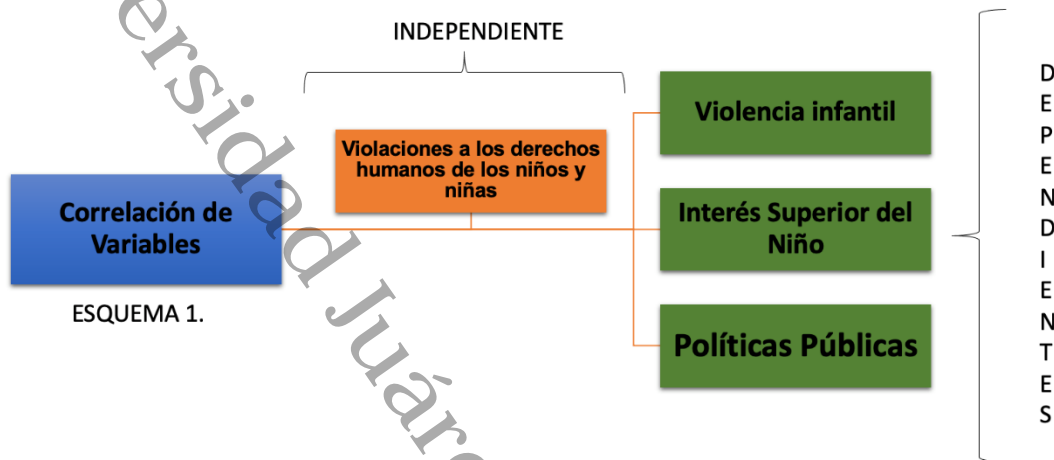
INDEPENDIENTE

Correlación de Variables

ESQUEMA 1.

Violaciones a los derechos humanos de los niños y niñas

Violencia infantil

Interés Superior del Niño

Políticas Públicas

D
E
P
E
N
D
I
E
N
T
E
S

ersidad Juáre